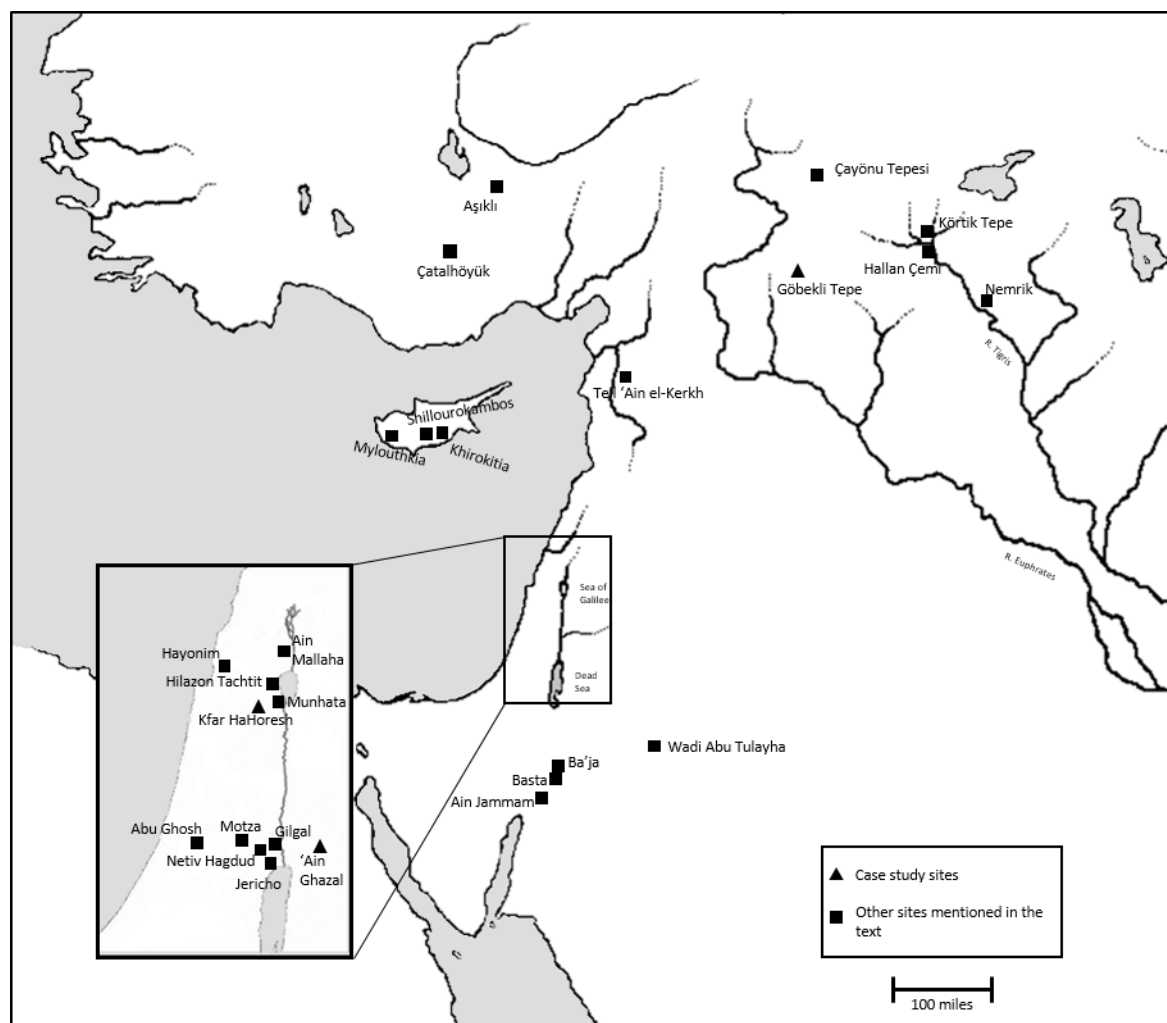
Aşıklı

Çatalhöyük

Çayönu Tepesi

Körtik Tepe

Hallan Çemi

Göbekli Tepe

Nemrik

R. Tigris

Tell 'Ain el-Kerkh

Shillourokambos

Mylouthkia

Khirokitia

R. Euphrates

Sea of Galilee

Dead Sea

Hayonim

Ain Mallaha

Hilazon Tachtit

Munhata

Kfar HaHoresh

Abu Ghosh

Motza

Gilgal

Netiv Hagdud

'Ain Ghazal

Jericho

Wadi Abu Tulayha

Ba'ja

Basta

Ain Jammam

Case study sites

Other sites mentioned in the text

100 miles